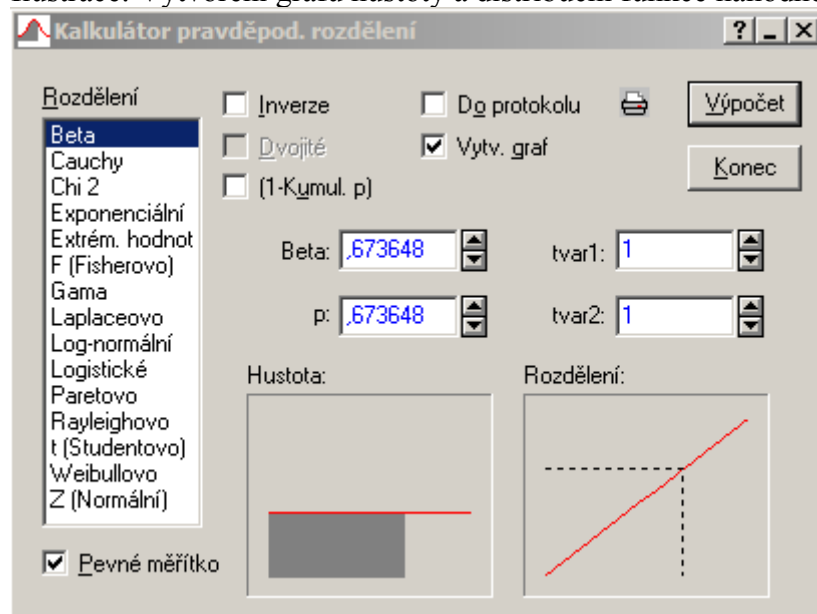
Kalkulátor pravděpod. rozdělení

?

Rozdělení

Beta
Cauchy
Chi 2
Exponenciální
Extrém. hodnot
F (Fisherovo)
Gama
Laplaceovo
Log-normální
Logistické
Paretovo
Rayleighovo
t (Studentovo)
Weibullovo
Z (Normální)

Inverze
Dvojité
(1-Kumul. p)

Do protokolu
Vytv. graf

Výpočet
Konec

Beta: ,673648
p: ,673648

tvar1: 1
tvar2: 1

Hustota:

Rozdělení:

Pevné měřítko